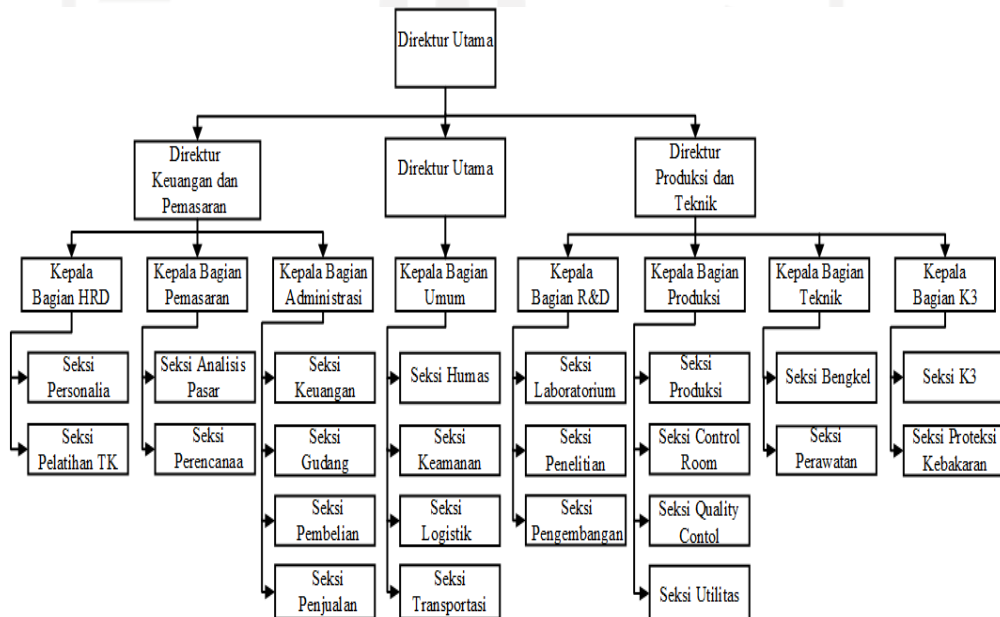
Direktur Utama

Direktur Keuangan dan Pemasaran

Direktur Utama

Direktur Produksi dan Teknik

Kepala Bagian HRD

Seksi Personalia

Seksi Pelatihan TK

Kepala Bagian Pemasaran

Seksi Analisis Pasar

Seksi Perencanaa

Kepala Bagian Administrasi

Seksi Keuangan

Seksi Gudang

Seksi Pembelian

Seksi Penjualan

Kepala Bagian Umum

Seksi Humas

Seksi Keamanan

Seksi Logistik

Seksi Transportasi

Kepala Bagian R&D

Seksi Laboratorium

Seksi Penelitian

Seksi Pengembangan

Kepala Bagian Produksi

Seksi Produksi

Seksi Control Room

Seksi Quality Contol

Seksi Utilitas

Kepala Bagian Teknik

Seksi Bengkel

Seksi Perawatan

Kepala Bagian K3

Seksi K3

Seksi Proteksi Kebakaran